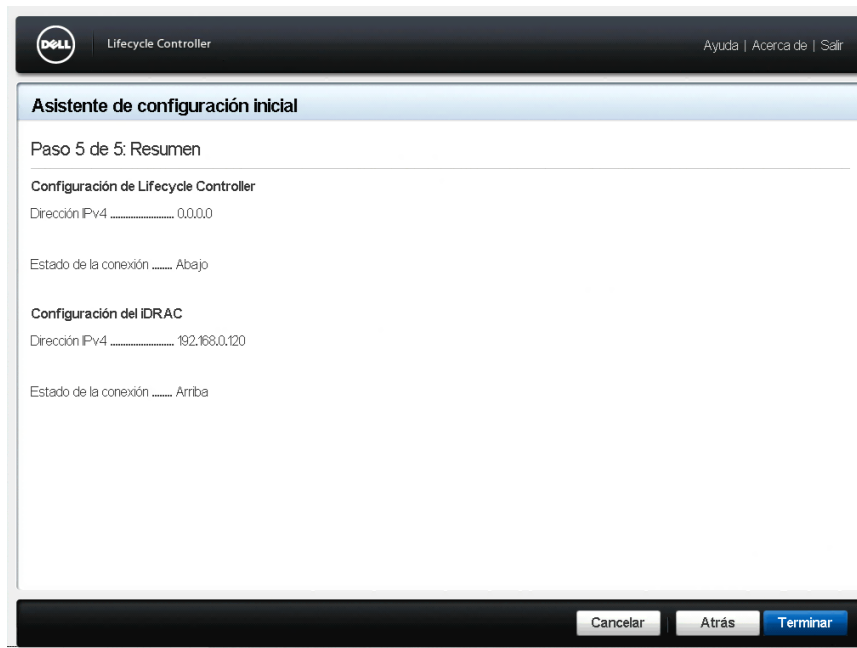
DELL Lifecycle Controller

Ayuda | Acerca de | Salir

Asistente de configuración inicial

Paso 5 de 5: Resumen

Configuración de Lifecycle Controller

Dirección IPv4 .......................... 0.0.0.0

Estado de la conexión ........ Abajo

Configuración del iDRAC

Dirección IPv4 .......................... 192.168.0.120

Estado de la conexión ........ Arriba

Cancelar | Atrás | Terminar